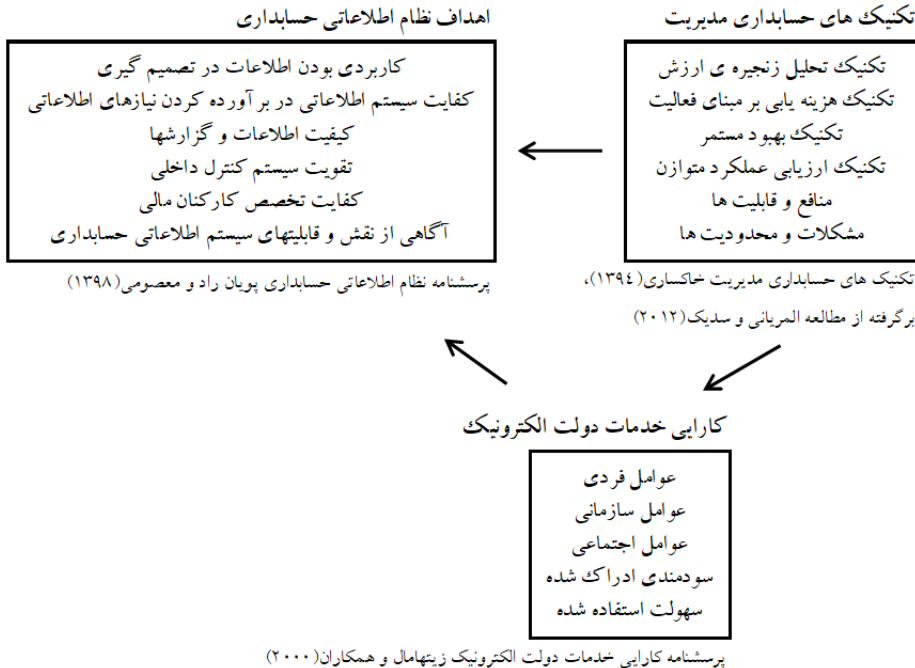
تکنیک های حسابداری مدیریت

تکنیک تحلیل زنجیره ی ارزش
تکنیک هزینه یابی بر مبنای فعالیت
تکنیک بهبود مستمر
تکنیک ارزیابی عملکرد متوازن
منافع و قابلیت ها
مشکلات و محدودیت ها

تکنیک های حسابداری مدیریت خاکساری (۱۳۹۴)، برگرفته از مطالعه المربانی و سدیک (۲۰۱۲)

اهداف نظام اطلاعاتی حسابداری

کاربردی بودن اطلاعات در تصمیم گیری
کفایت سیستم اطلاعاتی در برآورده کردن نیازهای اطلاعاتی
کیفیت اطلاعات و گزارشها
تقویت سیستم کنترل داخلی
کفایت تخصص کارکنان مالی
آگاهی از نقش و قابلیتهای سیستم اطلاعاتی حسابداری

پرسشنامه نظام اطلاعاتی حسابداری پویان راد و معصومی (۱۳۹۸)

کارایی خدمات دولت الکترونیک

عوامل فردی
عوامل سازمانی
عوامل اجتماعی
سودمندی ادراک شده
سهولت استفاده شده

پرسشنامه کارایی خدمات دولت الکترونیک زیتهامال و همکاران (۲۰۰۰)